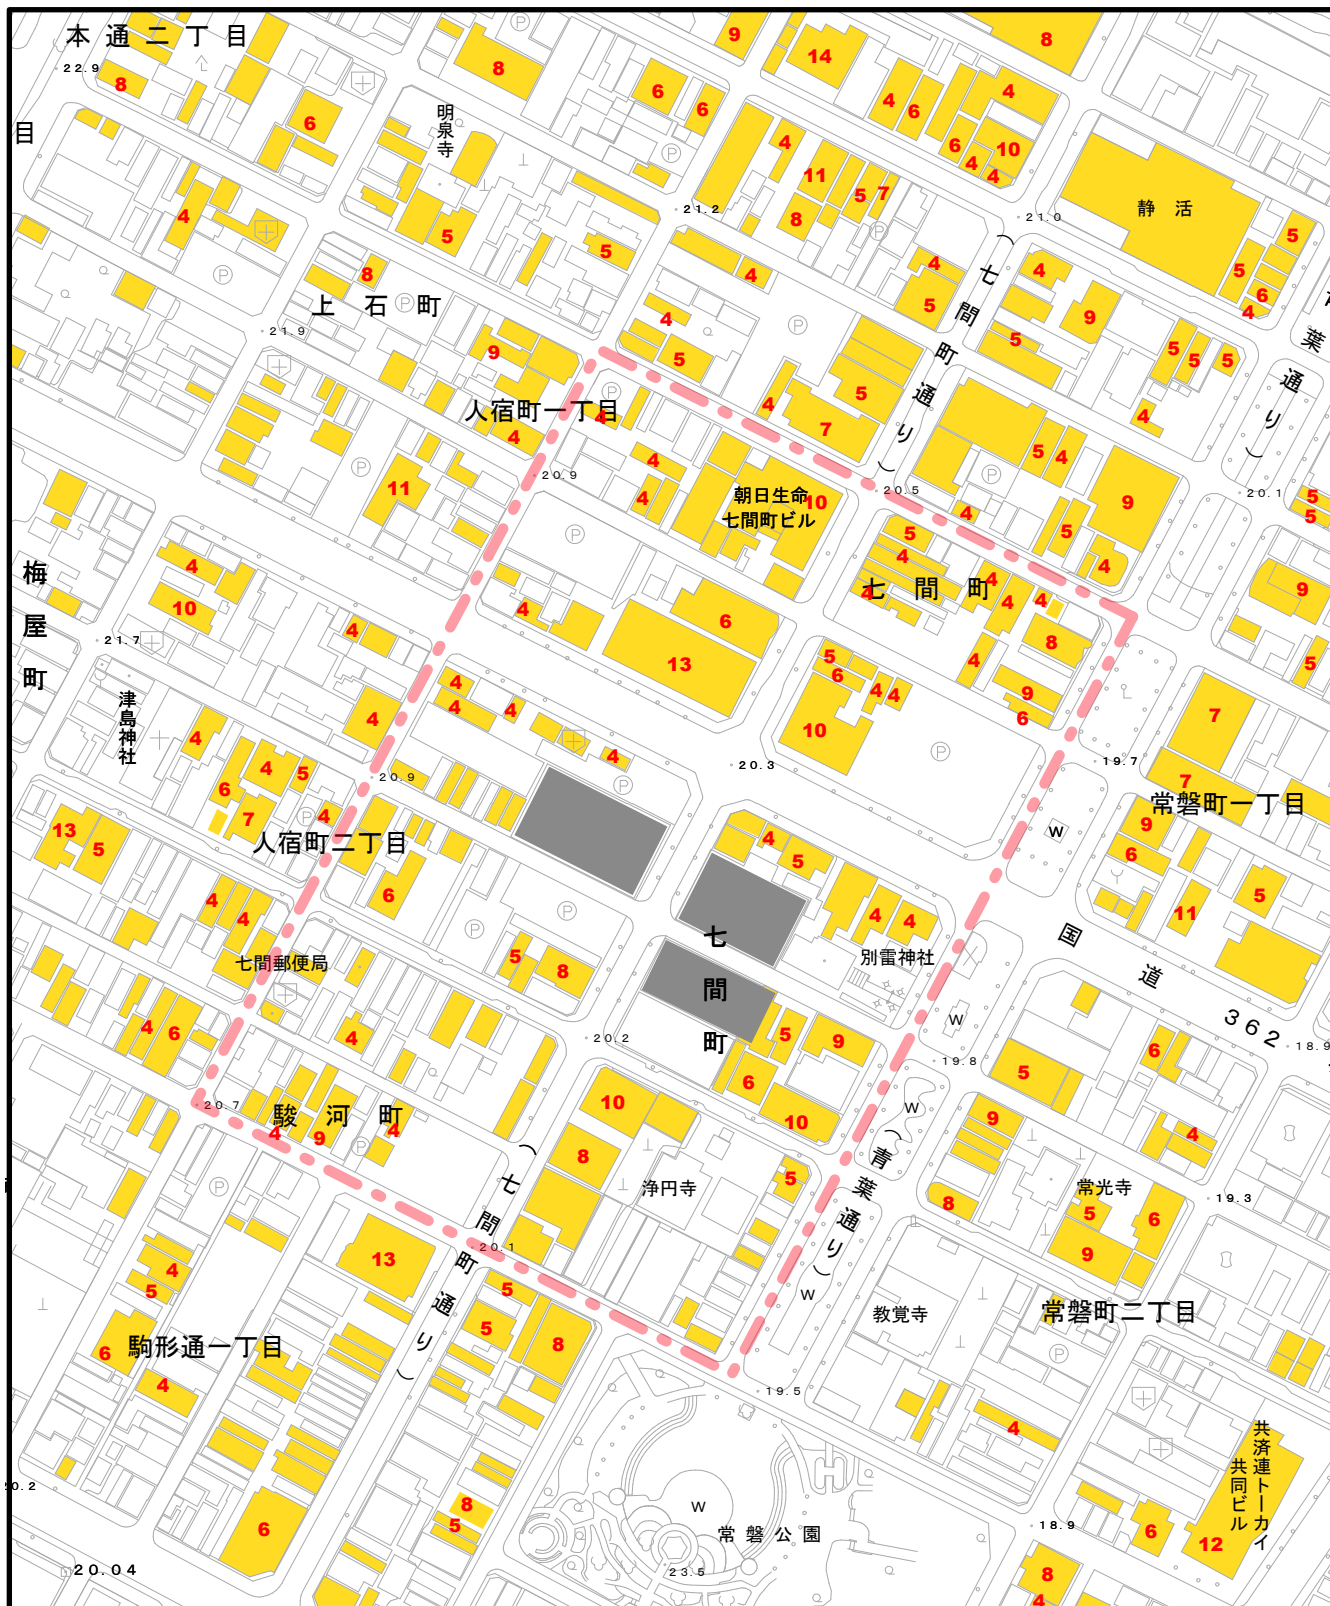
本通二丁目
22.9
8
目
8
6
6
9
14
8
4
6
4
明泉寺
6
4
10
4
4
11
5
7
8
21.2
21.0
静活
4
5
5
4
8
5
4
4
5
6
4
上石町
21.9
七間町通り
4
9
5
9
5
5
5
5
5
4
人宿町一丁目
4
4
7
4
4
4
11
20.9
朝日生命七間町ビル
10
20.5
5
4
5
4
20.1
5
5
9
5
4
梅屋町
4
10
21.7
4
4
6
13
七間町
4
4
8
9
6
4
5
9
5
津島神社
4
4
4
4
4
4
5
6
4
10
20.3
19.7
7
7
常盤町一丁目
6
7
20.9
13
5
人宿町二丁目
4
6
4
5
W
9
6
4
4
七間町
4
11
5
七間郵便局
5
8
別雷神社
国道362
4
6
4
20.2
5
9
W
19.8
6
5
18.9
20.7
駿河町
4
9
4
10
6
10
W
9
4
8
浄円寺
5
青葉通り
8
常光寺
5
6
19.3
9
13
20.1
4
5
5
5
8
七間町通り
W
教覚寺
常盤町二丁目
6
駒形通一丁目
4
19.5
4
共済連トーカイ共同ビル
20.2
8
5
W
常磐公園
6
18.9
6
12
23.5
20.04
8
4